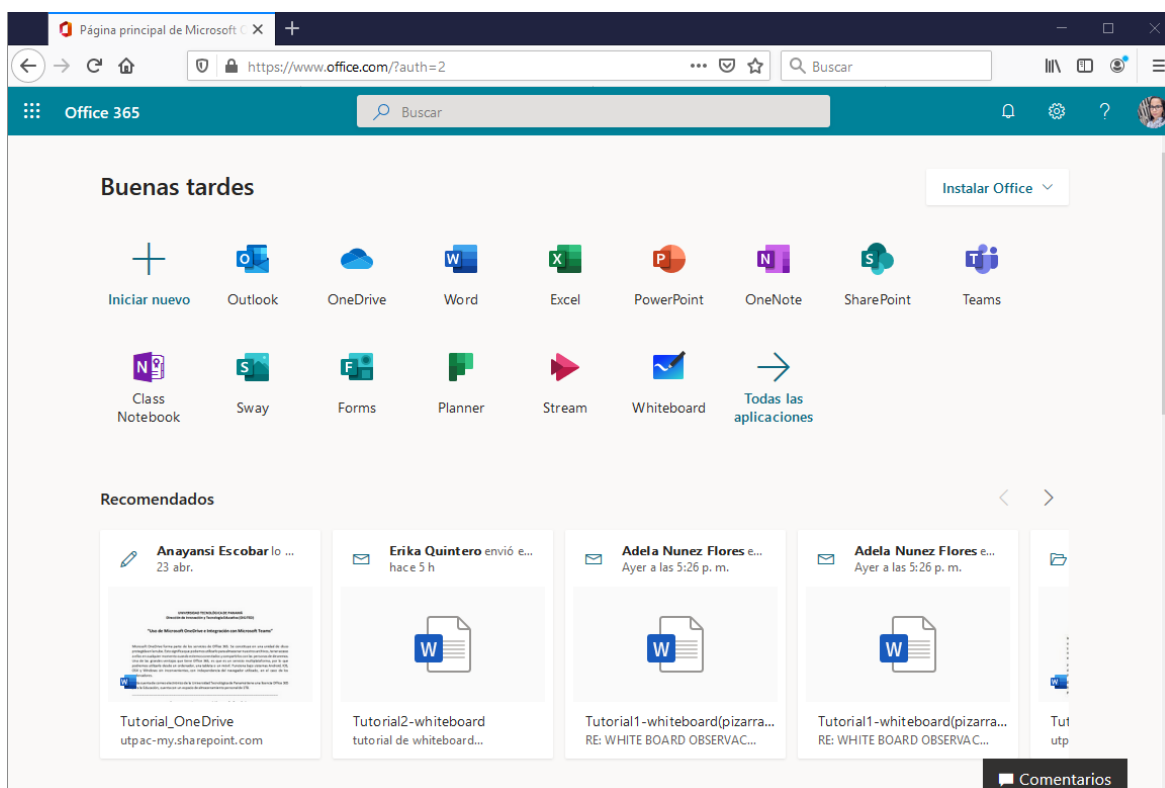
Página principal de Microsoft C ×
+
https://www.office.com/?auth=2
Buscar
Office 365
Buscar
Buenas tardes
Instalar Office
Iniciar nuevo
Outlook
OneDrive
Word
Excel
PowerPoint
OneNote
SharePoint
Teams
Class Notebook
Sway
Forms
Planner
Stream
Whiteboard
Todas las aplicaciones
Recomendados
Anayansi Escobar lo ...
23 abr.
Erika Quintero envió e...
hace 5 h
Adela Nunez Flores e...
Ayer a las 5:26 p. m.
Adela Nunez Flores e...
Ayer a las 5:26 p. m.
Tutorial_OneDrive
utpac-my.sharepoint.com
Tutorial2-whiteboard
tutorial de whiteboard...
Tutorial1-whiteboard(pizarra...
RE: WHITE BOARD OBSERVAC...
Tutorial1-whiteboard(pizarra...
RE: WHITE BOARD OBSERVAC...
Tut
utp
Comentarios